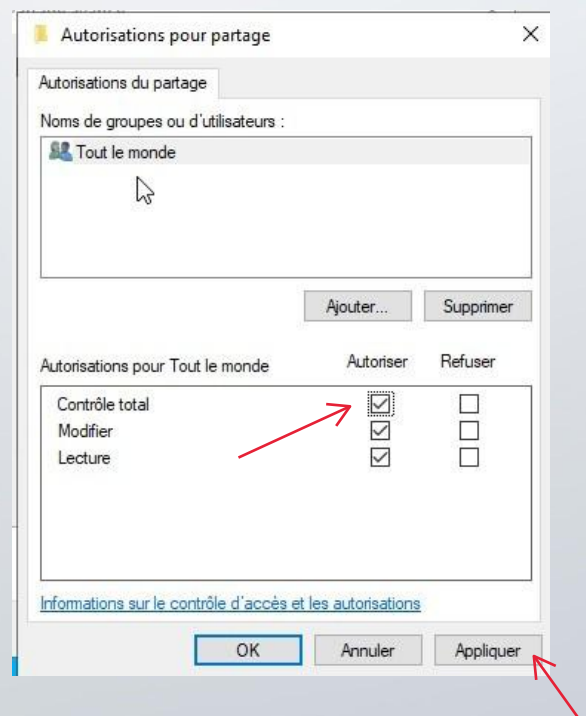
Autorisations pour partage

Autorisations du partage

Noms de groupes ou d'utilisateurs :

Tout le monde

Ajouter...

Supprimer

Autorisations pour Tout le monde

Autoriser

Refuser

| | Autoriser | Refuser |
|---|---|---|
| Contrôle total | ☑ | ☐ |
| Modifier | ☑ | ☐ |
| Lecture | ☑ | ☐ |

Informations sur le contrôle d'accès et les autorisations

OK

Annuler

Appliquer